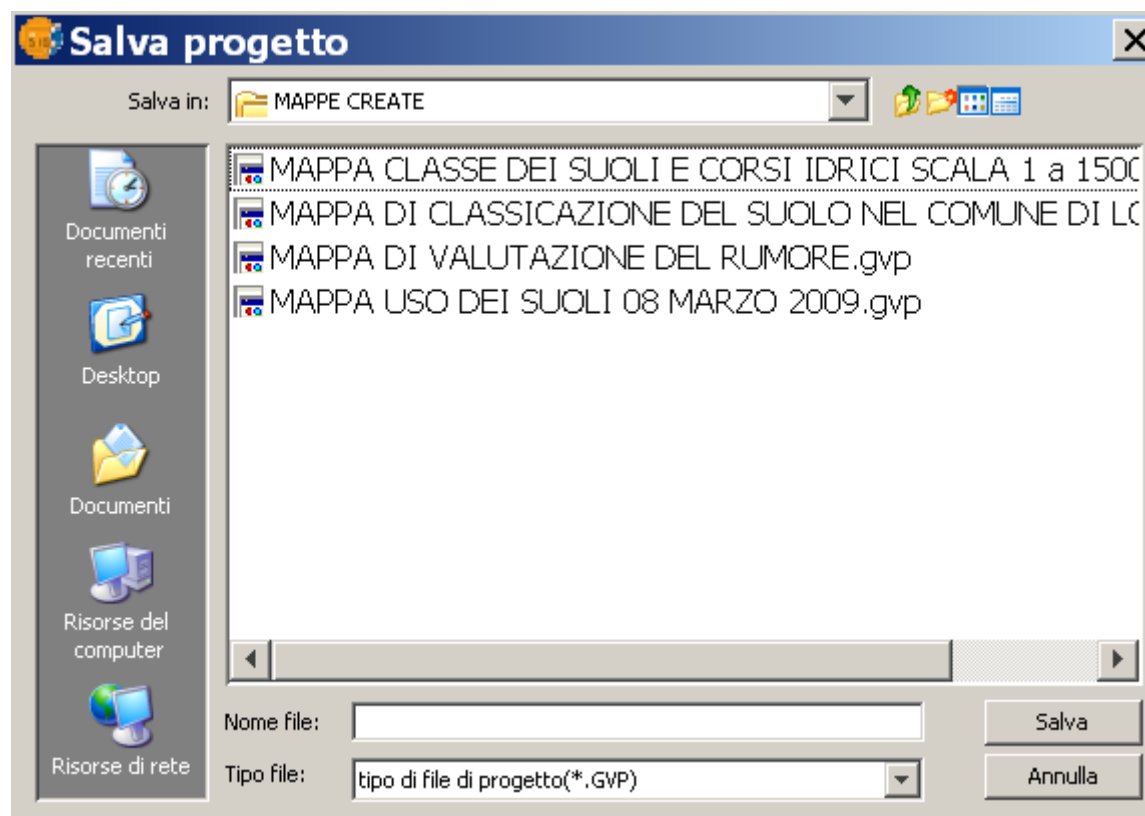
Salva progetto

Salva in: MAPPE CREATE

Documenti recenti

Desktop

Documenti

Risorse del computer

Risorse di rete

MAPPA CLASSE DEI SUOLI E CORSI IDRICI SCALA 1 a 150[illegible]
MAPPA DI CLASSICAZIONE DEL SUOLO NEL COMUNE DI L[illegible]
MAPPA DI VALUTAZIONE DEL RUMORE.gvp
MAPPA USO DEI SUOLI 08 MARZO 2009.gvp

Nome file:
Tipo file: tipo di file di progetto(*.GVP)

Salva
Annulla